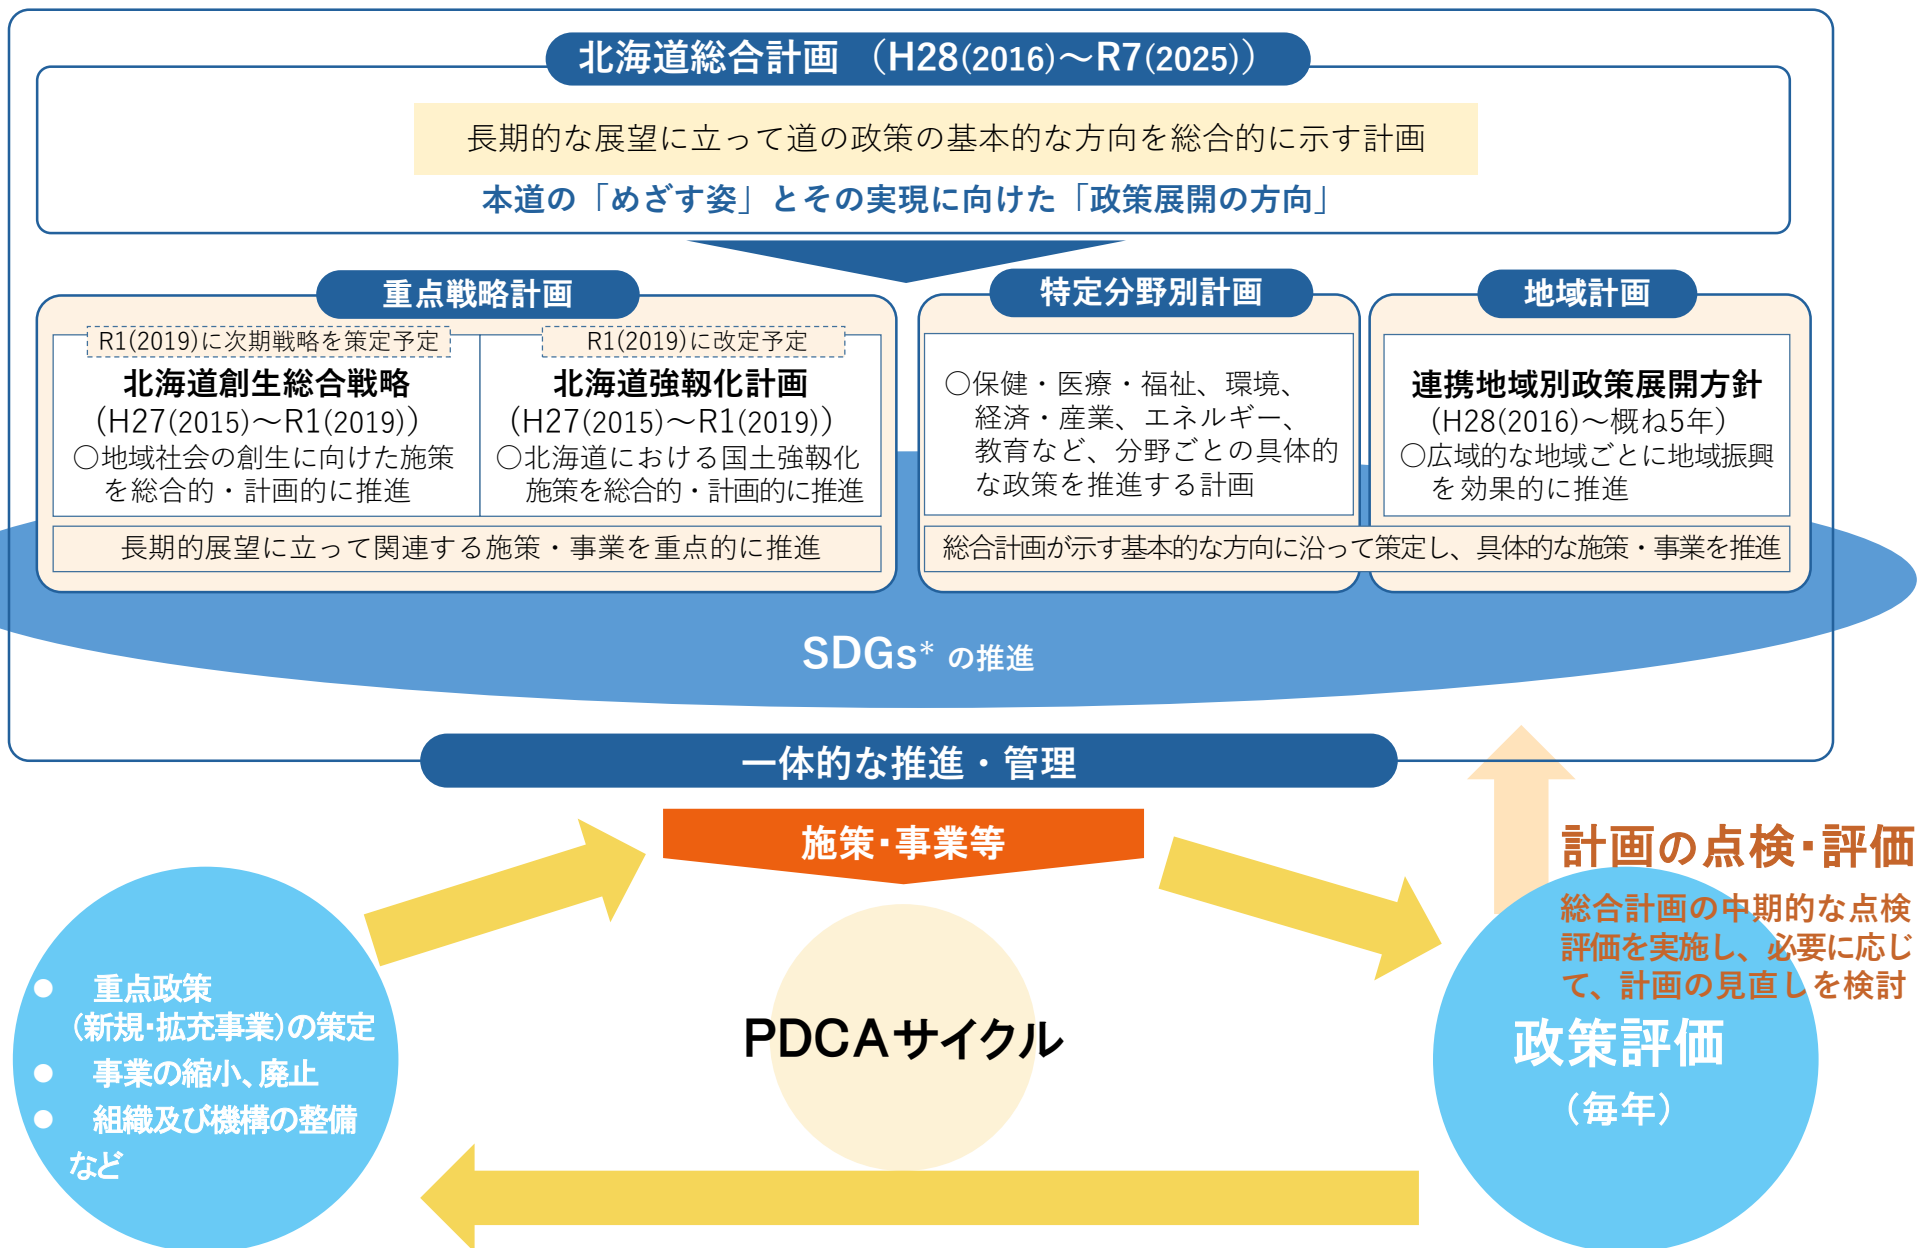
北海道総合計画　(H28(2016)～R7(2025))

長期的な展望に立って道の政策の基本的な方向を総合的に示す計画

本道の「めざす姿」とその実現に向けた「政策展開の方向」

重点戦略計画

R1(2019)に次期戦略を策定予定

北海道創生総合戦略
(H27(2015)～R1(2019))
○地域社会の創生に向けた施策を総合的・計画的に推進

R1(2019)に改定予定

北海道強靱化計画
(H27(2015)～R1(2019))
○北海道における国土強靱化施策を総合的・計画的に推進

長期的展望に立って関連する施策・事業を重点的に推進

特定分野別計画

○保健・医療・福祉、環境、経済・産業、エネルギー、教育など、分野ごとの具体的な政策を推進する計画

地域計画

連携地域別政策展開方針
(H28(2016)～概ね5年)
○広域的な地域ごとに地域振興を効果的に推進

総合計画が示す基本的な方向に沿って策定し、具体的な施策・事業を推進

SDGs* の推進

一体的な推進・管理

施策･事業等

計画の点検･評価

総合計画の中期的な点検評価を実施し、必要に応じて、計画の見直しを検討

● 重点政策
(新規･拡充事業)の策定
● 事業の縮小、廃止
● 組織及び機構の整備
など

PDCAサイクル

政策評価
(毎年)